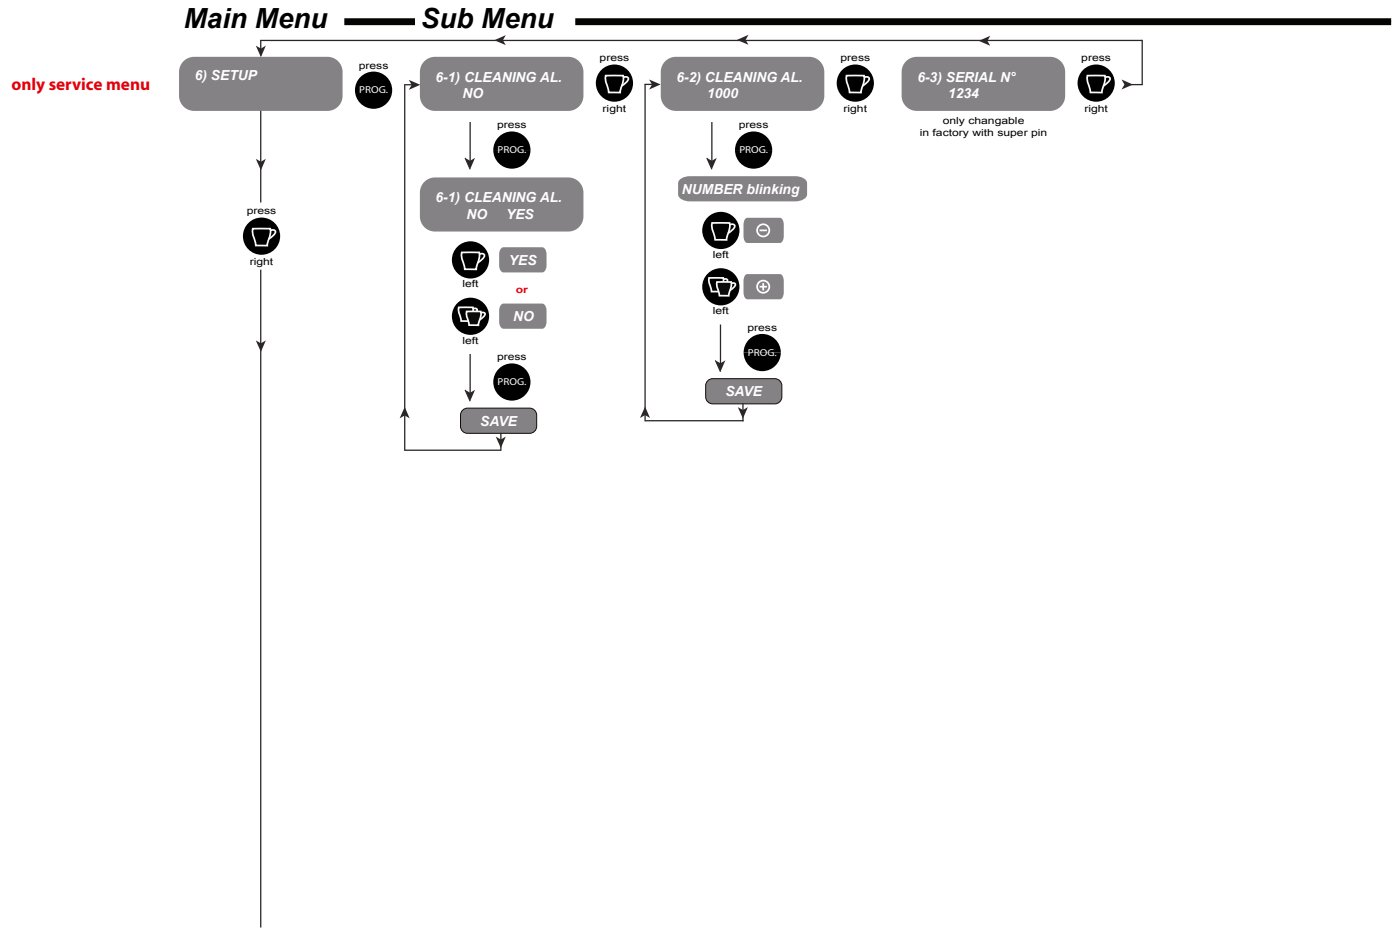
Main Menu
Sub Menu

only service menu

6) SETUP

press
PROG.

6-1) CLEANING AL.
NO

press
right

6-2) CLEANING AL.
1000

press
right

6-3) SERIAL N°
1234

press
right

only changable
in factory with super pin

press
PROG.

6-1) CLEANING AL.
NO YES

left
YES
or
left
NO

press
PROG.

SAVE

press
PROG.

NUMBER blinking

left
⊖
left
⊕

press
PROG.

SAVE

press
right